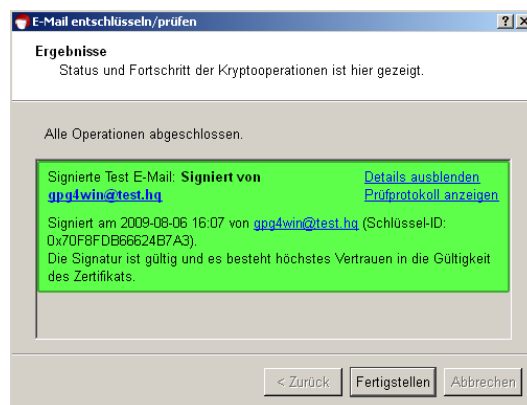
E-Mail entschlüsseln/prüfen

?| X

Ergebnisse
Status und Fortschritt der Kryptooperationen ist hier gezeigt.

Alle Operationen abgeschlossen.

Signierte Test E-Mail: **Signiert von gpg4win@test.hq**

Details ausblenden
Prüfprotokoll anzeigen

Signiert am 2009-08-06 16:07 von gpg4win@test.hq (Schlüssel-ID: 0x70F8FDB66624B7A3).
Die Signatur ist gültig und es besteht höchstes Vertrauen in die Gültigkeit des Zertifikats.

< Zurück | Fertigstellen | Abbrechen